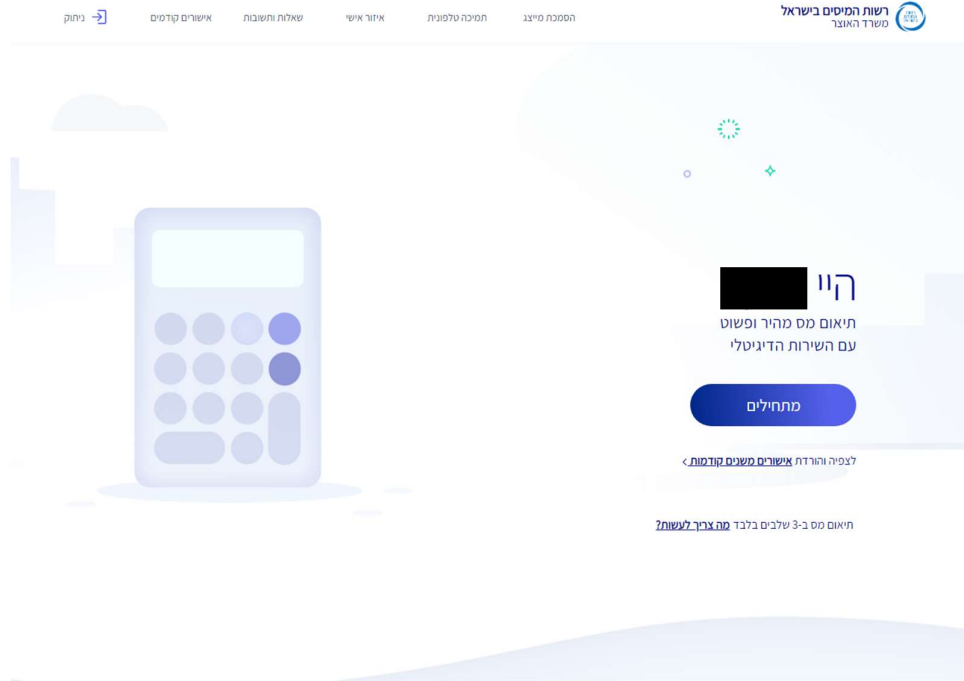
רשות המיסים בישראל
משרד האוצר

הסמכת מייצג
תמיכה טלפונית
איזור אישי
שאלות ותשובות
אישורים קודמים
ניתוק

היי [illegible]
תיאום מס מהיר ופשוט
עם השירות הדיגיטלי

מתחילים

לצפיה והורדת אישורים משנים קודמות ›

תיאום מס ב-3 שלבים בלבד מה צריך לעשות?